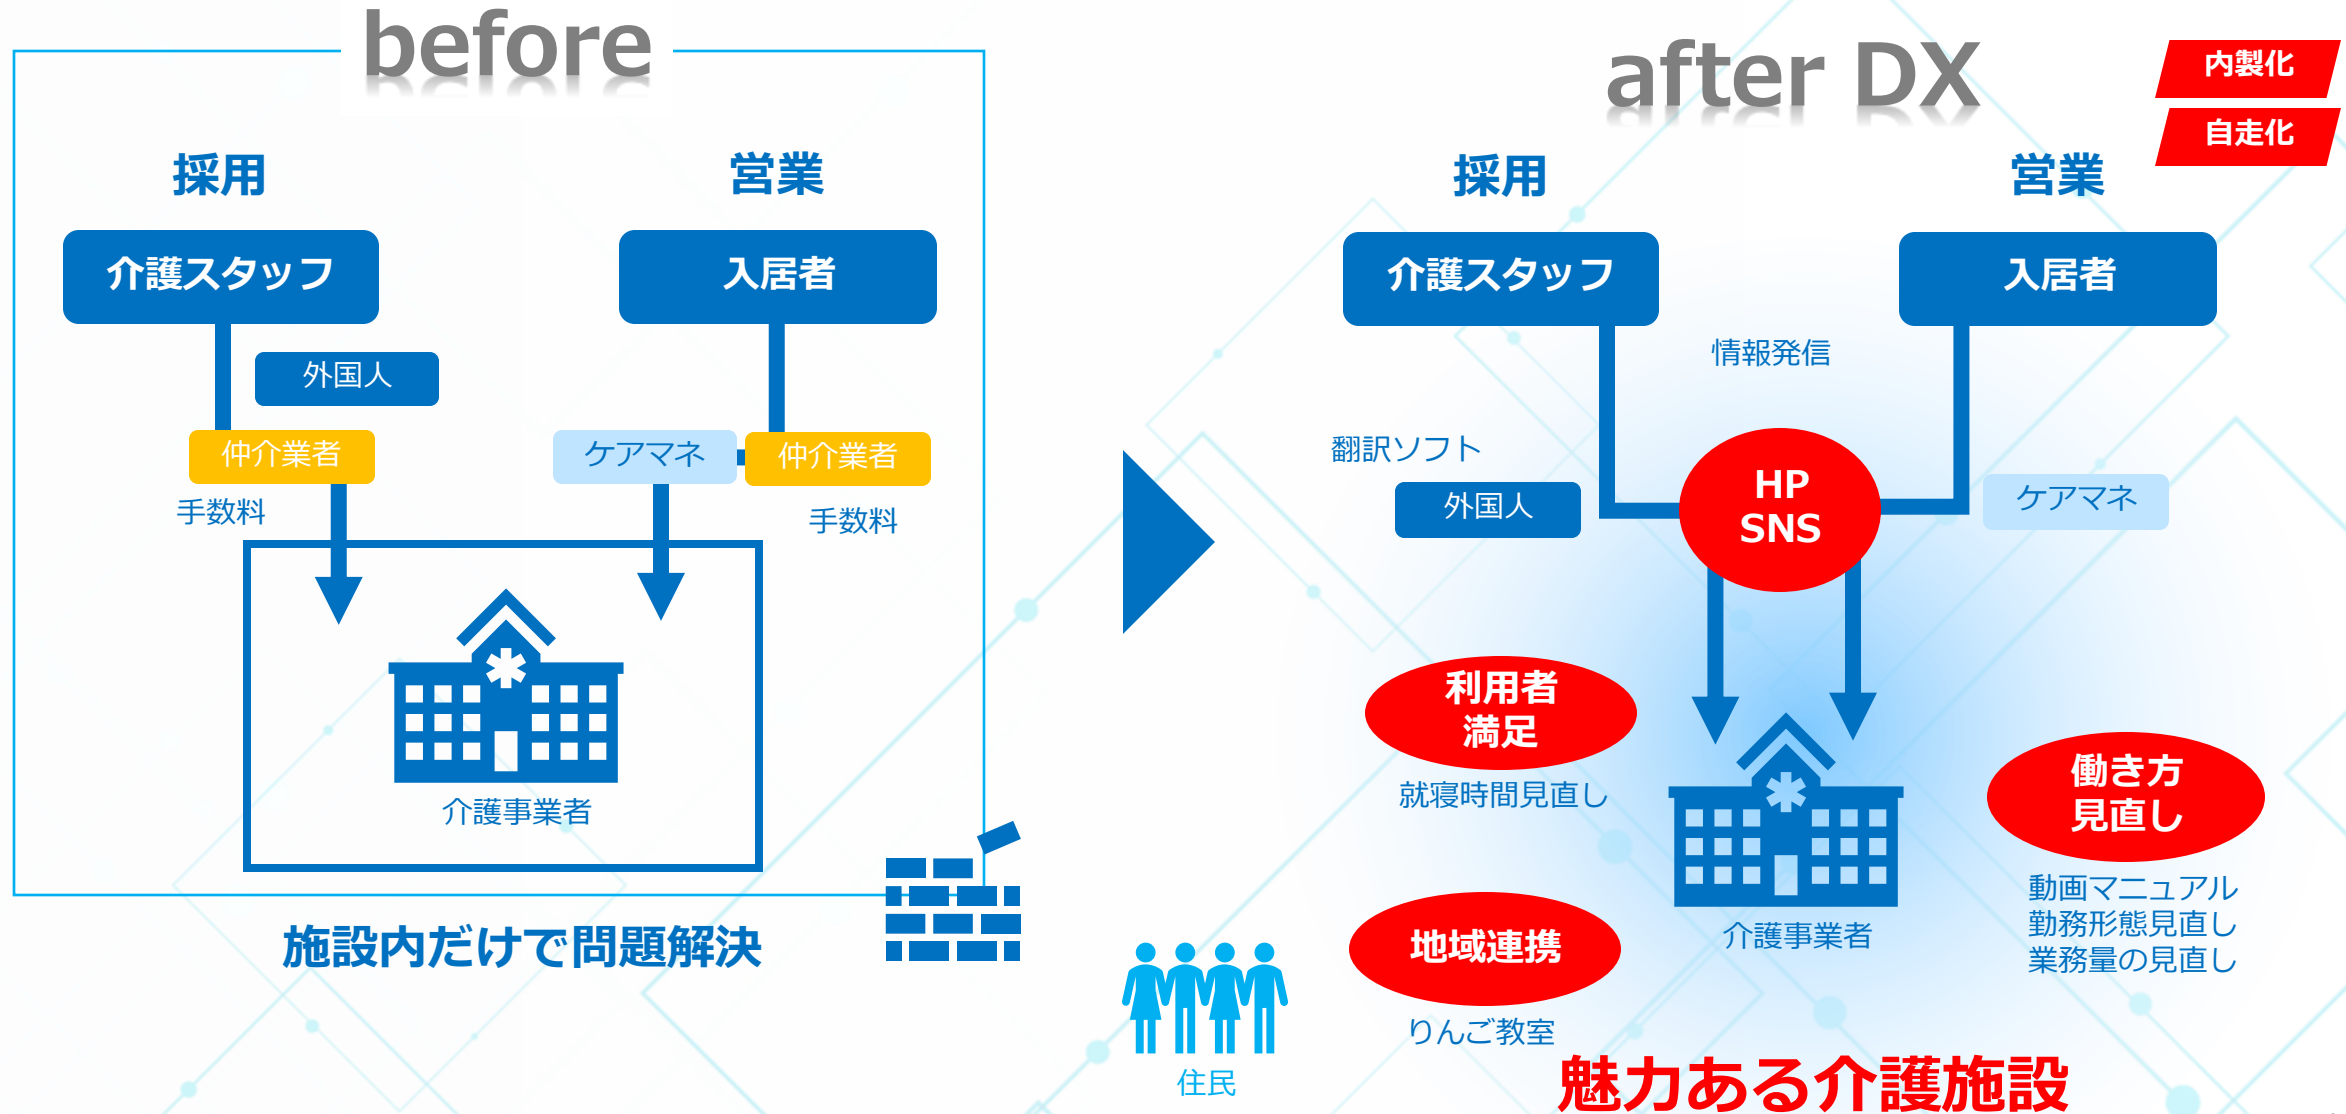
before

採用

営業

介護スタッフ

入居者

外国人

仲介業者

ケアマネ

仲介業者

手数料

手数料

介護事業者

施設内だけで問題解決

after DX

内製化

自走化

採用

営業

介護スタッフ

入居者

情報発信

翻訳ソフト

外国人

HP SNS

ケアマネ

利用者満足

就寝時間見直し

働き方見直し

動画マニュアル
勤務形態見直し
業務量の見直し

介護事業者

地域連携

りんご教室

住民

魅力ある介護施設